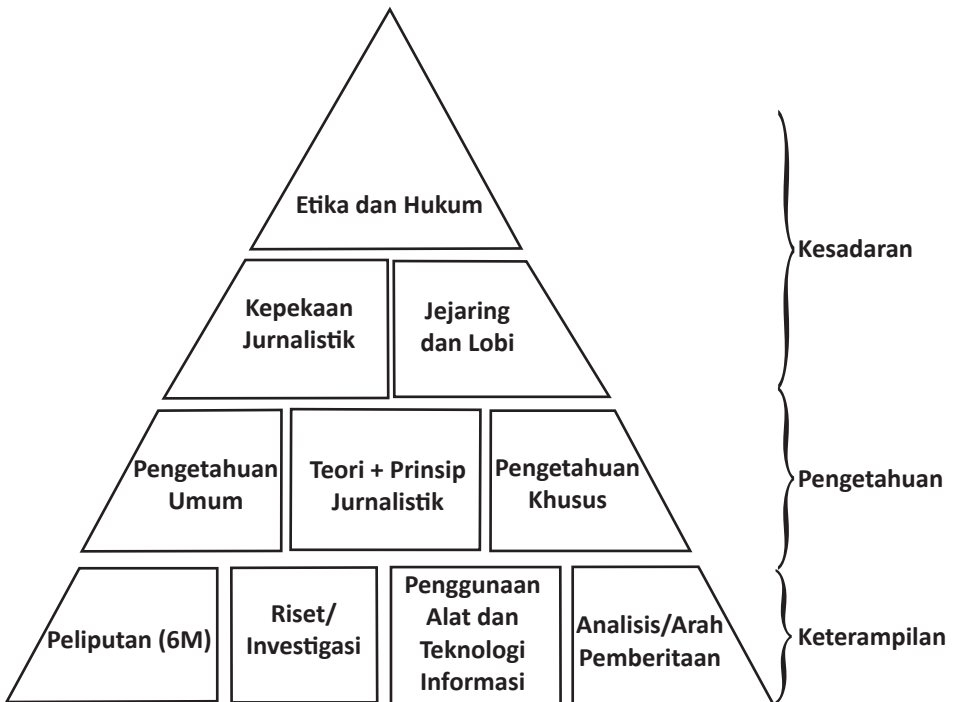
Etika dan Hukum

Kepekaan Jurnalistik

Jejaring dan Lobi

Pengetahuan Umum

Teori + Prinsip Jurnalistik

Pengetahuan Khusus

Peliputan (6M)

Riset/ Investigasi

Penggunaan Alat dan Teknologi Informasi

Analisis/Arah Pemberitaan

Kesadaran

Pengetahuan

Keterampilan